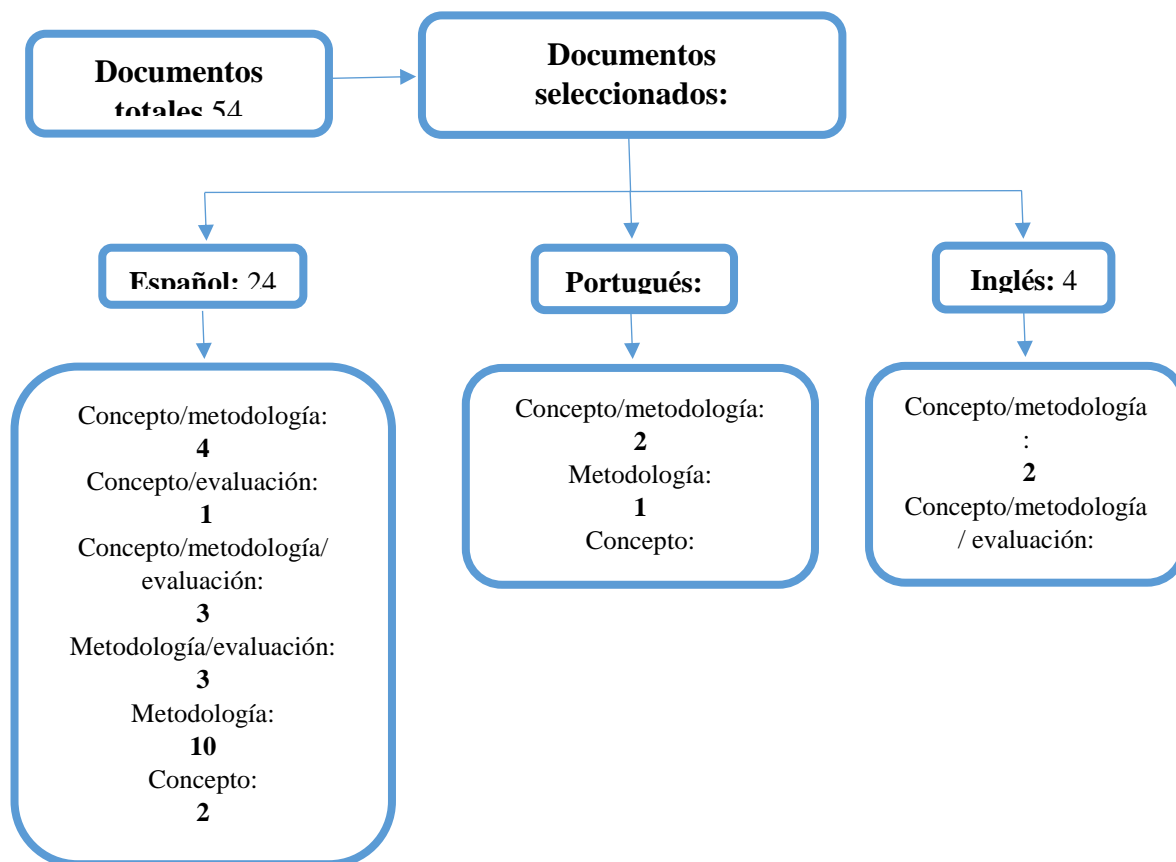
Documentos totales 54

Documentos seleccionados:

Español: 24

Portugués:

Inglés: 4

Concepto/metodología:
**4**
Concepto/evaluación:
**1**
Concepto/metodología/evaluación:
**3**
Metodología/evaluación:
**3**
Metodología:
**10**
Concepto:
**2**

Concepto/metodología:
**2**
Metodología:
**1**
Concepto:

Concepto/metodología
:
**2**
Concepto/metodología / evaluación: